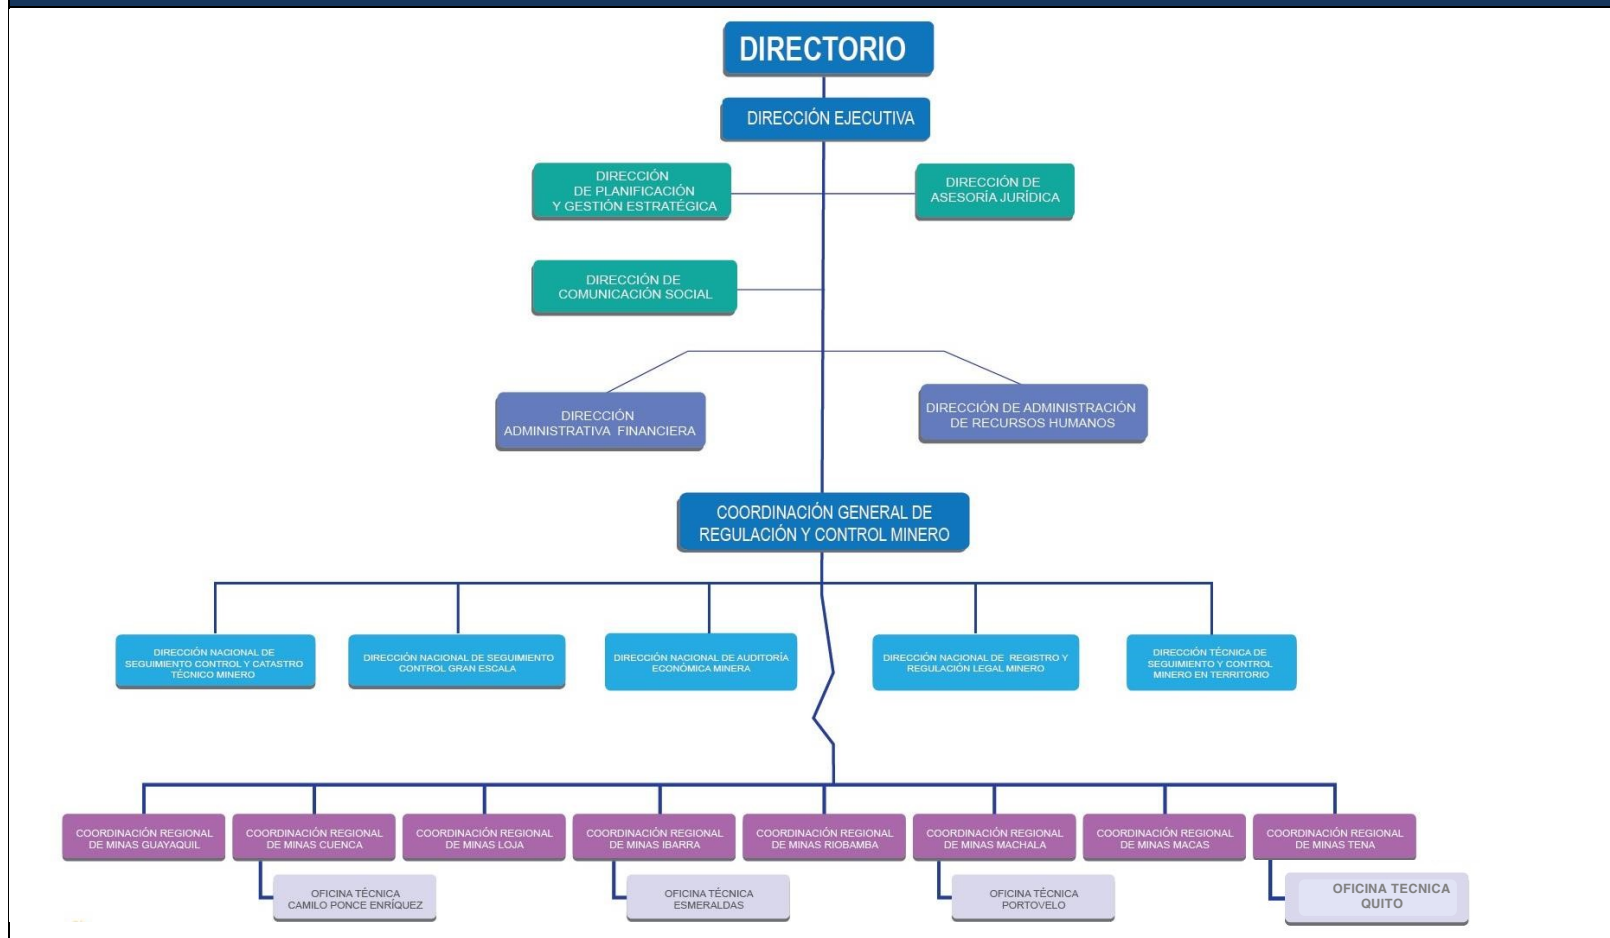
DIRECTORIO

DIRECCIÓN EJECUTIVA

DIRECCIÓN DE PLANIFICACIÓN Y GESTIÓN ESTRATÉGICA

DIRECCIÓN DE ASESORÍA JURÍDICA

DIRECCIÓN DE COMUNICACIÓN SOCIAL

DIRECCIÓN ADMINISTRATIVA FINANCIERA

DIRECCIÓN DE ADMINISTRACIÓN DE RECURSOS HUMANOS

COORDINACIÓN GENERAL DE REGULACIÓN Y CONTROL MINERO

DIRECCIÓN NACIONAL DE SEGUIMIENTO CONTROL Y CATASTRO TÉCNICO MINERO

DIRECCIÓN NACIONAL DE SEGUIMIENTO CONTROL GRAN ESCALA

DIRECCIÓN NACIONAL DE AUDITORÍA ECONÓMICA MINERA

DIRECCIÓN NACIONAL DE REGISTRO Y REGULACIÓN LEGAL MINERO

DIRECCIÓN TÉCNICA DE SEGUIMIENTO Y CONTROL MINERO EN TERRITORIO

COORDINACIÓN REGIONAL DE MINAS GUAYAQUIL

COORDINACIÓN REGIONAL DE MINAS CUENCA

COORDINACIÓN REGIONAL DE MINAS LOJA

COORDINACIÓN REGIONAL DE MINAS IBARRA

COORDINACIÓN REGIONAL DE MINAS RIOBAMBA

COORDINACIÓN REGIONAL DE MINAS MACHALA

COORDINACIÓN REGIONAL DE MINAS MACAS

COORDINACIÓN REGIONAL DE MINAS TENA

OFICINA TÉCNICA CAMILO PONCE ENRÍQUEZ

OFICINA TÉCNICA ESMERALDAS

OFICINA TÉCNICA PORTOVELO

OFICINA TECNICA QUITO